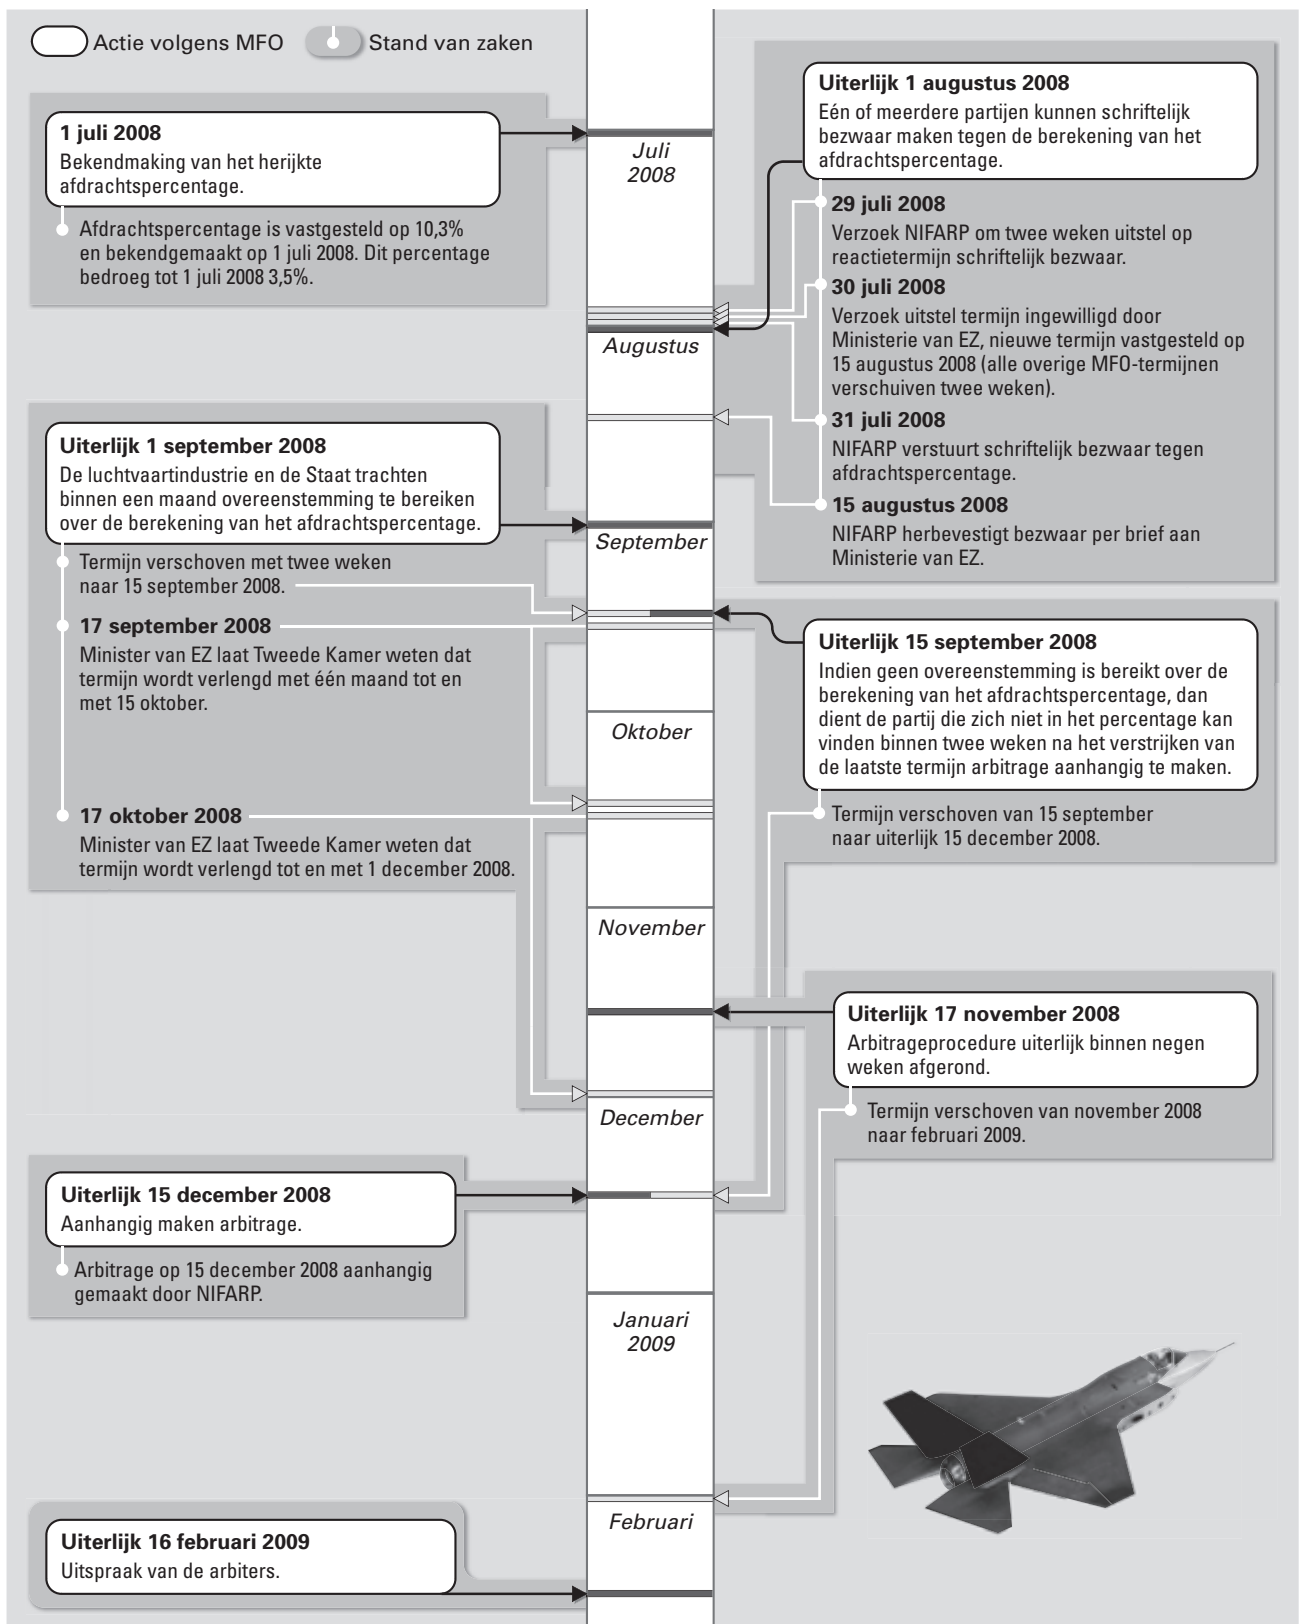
Actie volgens MFO
Stand van zaken

1 juli 2008
Bekendmaking van het herijkte afdrachtspercentage.

Afdrachtspercentage is vastgesteld op 10,3% en bekendgemaakt op 1 juli 2008. Dit percentage bedroeg tot 1 juli 2008 3,5%.

Juli 2008

Uiterlijk 1 augustus 2008
Eén of meerdere partijen kunnen schriftelijk bezwaar maken tegen de berekening van het afdrachtspercentage.

29 juli 2008
Verzoek NIFARP om twee weken uitstel op reactietermijn schriftelijk bezwaar.

30 juli 2008
Verzoek uitstel termijn ingewilligd door Ministerie van EZ, nieuwe termijn vastgesteld op 15 augustus 2008 (alle overige MFO-termijnen verschuiven twee weken).

31 juli 2008
NIFARP verstuurt schriftelijk bezwaar tegen afdrachtspercentage.

15 augustus 2008
NIFARP herbevestigt bezwaar per brief aan Ministerie van EZ.

Augustus

Uiterlijk 1 september 2008
De luchtvaartindustrie en de Staat trachten binnen een maand overeenstemming te bereiken over de berekening van het afdrachtspercentage.

Termijn verschoven met twee weken naar 15 september 2008.

17 september 2008
Minister van EZ laat Tweede Kamer weten dat termijn wordt verlengd met één maand tot en met 15 oktober.

September

Uiterlijk 15 september 2008
Indien geen overeenstemming is bereikt over de berekening van het afdrachtspercentage, dan dient de partij die zich niet in het percentage kan vinden binnen twee weken na het verstrijken van de laatste termijn arbitrage aanhangig te maken.

Oktober

Termijn verschoven van 15 september naar uiterlijk 15 december 2008.

17 oktober 2008
Minister van EZ laat Tweede Kamer weten dat termijn wordt verlengd tot en met 1 december 2008.

November

Uiterlijk 17 november 2008
Arbitrageprocedure uiterlijk binnen negen weken afgerond.

Termijn verschoven van november 2008 naar februari 2009.

December

Uiterlijk 15 december 2008
Aanhangig maken arbitrage.

Arbitrage op 15 december 2008 aanhangig gemaakt door NIFARP.

Januari 2009

Februari

Uiterlijk 16 februari 2009
Uitspraak van de arbiters.